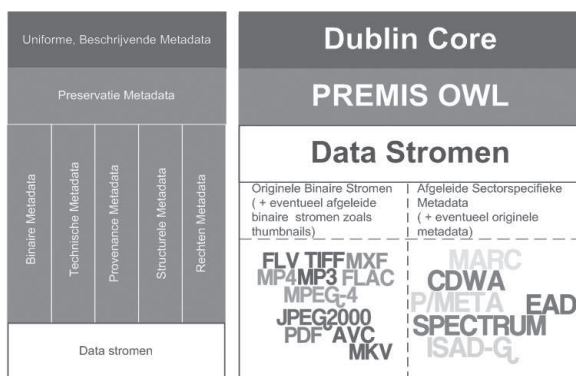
Uniforme, Beschrijvende Metadata

Preservatie Metadata

Binaire Metadata

Technische Metadata

Provenance Metadata

Structurele Metadata

Rechten Metadata

Data stromen

Dublin Core

PREMIS OWL

Data Stromen

Originele Binaire Stromen ( + eventueel afgeleide binaire stromen zoals thumbnails)

Afgeleide Sectorspecifieke Metadata ( + eventueel originele metadata)

FLV TIFF MXF MP4 MP3 FLAC MPEG-4 JPEG2000 PDF AVC MKV

MARC CDWA P/META EAD SPECTRUM ISAD-G